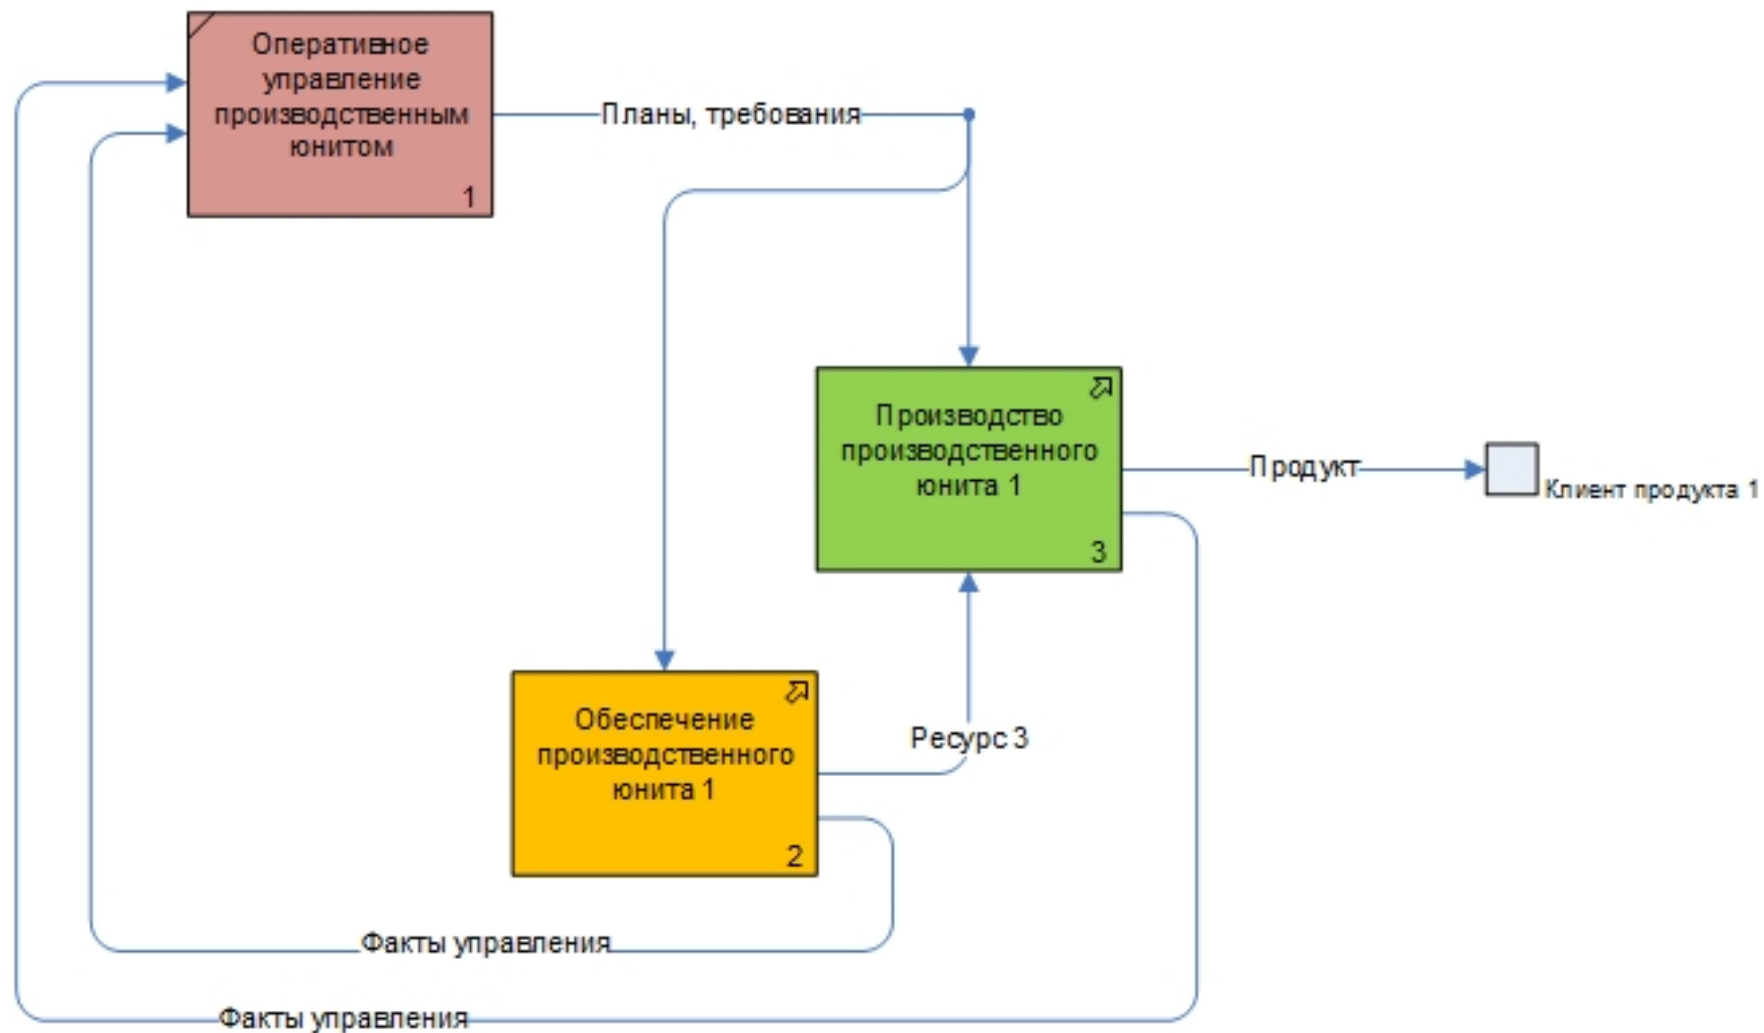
Оперативное управление производственным юнитом
1

Планы, требования

Производство производственного юнита 1
3

Продукт

Клиент продукта 1

Обеспечение производственного юнита 1
2

Ресурс 3

Факты управления

Факты управления